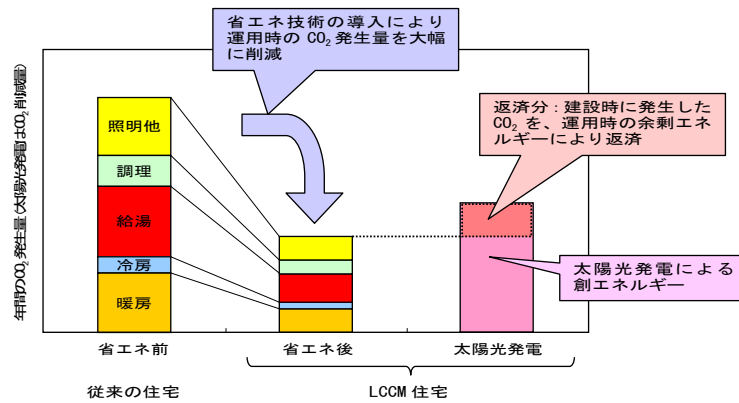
省エネ技術の導入により運用時の $CO_2$ 発生量を大幅に削減

年間の$CO_2$発生量（太陽光発電は$CO_2$削減量）

照明他

調理

給湯

冷房

暖房

返済分：建設時に発生した $CO_2$ を、運用時の余剰エネルギーにより返済

太陽光発電による創エネルギー

省エネ前

省エネ後

太陽光発電

従来の住宅

LCCM 住宅